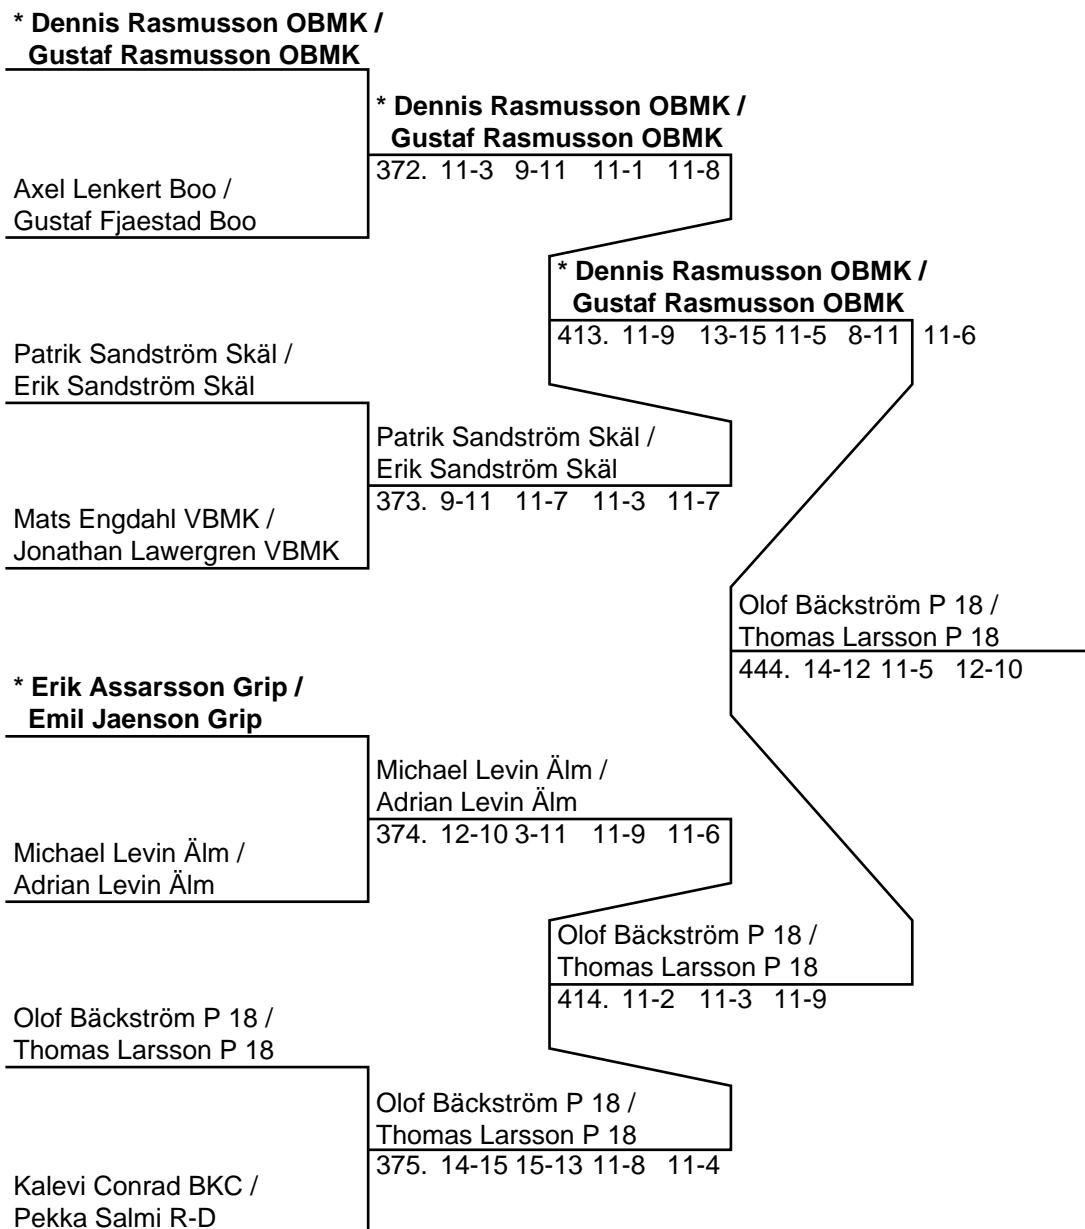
* Dennis Rasmusson OBMK / Gustaf Rasmusson OBMK

* Dennis Rasmusson OBMK / Gustaf Rasmusson OBMK
372. 11-3 9-11 11-1 11-8

Axel Lenkert Boo / Gustaf Fjaestad Boo

* Dennis Rasmusson OBMK / Gustaf Rasmusson OBMK
413. 11-9 13-15 11-5 8-11 11-6

Patrik Sandström Skäl / Erik Sandström Skäl

Patrik Sandström Skäl / Erik Sandström Skäl
373. 9-11 11-7 11-3 11-7

Mats Engdahl VBMK / Jonathan Lawergren VBMK

Olof Bäckström P 18 / Thomas Larsson P 18
444. 14-12 11-5 12-10

* Erik Assarsson Grip / Emil Jaenson Grip

Michael Levin Älm / Adrian Levin Älm
374. 12-10 3-11 11-9 11-6

Michael Levin Älm / Adrian Levin Älm

Olof Bäckström P 18 / Thomas Larsson P 18
414. 11-2 11-3 11-9

Olof Bäckström P 18 / Thomas Larsson P 18

Olof Bäckström P 18 / Thomas Larsson P 18
375. 14-15 15-13 11-8 11-4

Kalevi Conrad BKC / Pekka Salmi R-D